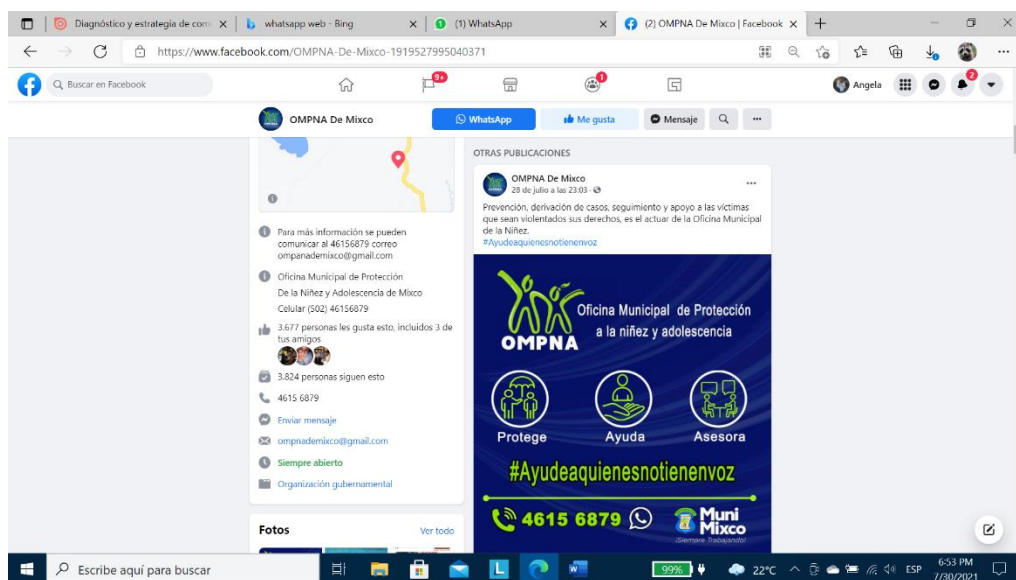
Diagnóstico y estrategia de com | whatsapp web - Bing | (1) WhatsApp | (2) OMPNA De Mixco | Facebook

https://www.facebook.com/OMPNA-De-Mixco-1919527995040371

Buscar en Facebook

9+

Angela

2

OMPNA De Mixco

WhatsApp

Me gusta

Mensaje

Para más información se pueden comunicar al 46156879 correo ompanademixco@gmail.com

Oficina Municipal de Protección De la Niñez y Adolescencia de Mixco Celular (502) 46156879

3.677 personas les gusta esto, incluidos 3 de tus amigos

3.824 personas siguen esto

4615 6879

Enviar mensaje

ompnademixco@gmail.com

Siempre abierto

Organización gubernamental

Fotos

Ver todo

OTRAS PUBLICACIONES

OMPNA De Mixco

28 de julio a las 23:03

Prevención, derivación de casos, seguimiento y apoyo a las víctimas que sean violentados sus derechos, es el actuar de la Oficina Municipal de la Niñez.
#Ayudeaquienesnotienenvoz

OMPNA

Oficina Municipal de Protección a la niñez y adolescencia

Protege

Ayuda

Asesora

#Ayudeaquienesnotienenvoz

4615 6879

Muni Mixco

¡Siempre Trabajando!

Escribe aquí para buscar

99%

22°C

ESP

6:53 PM
7/30/2021